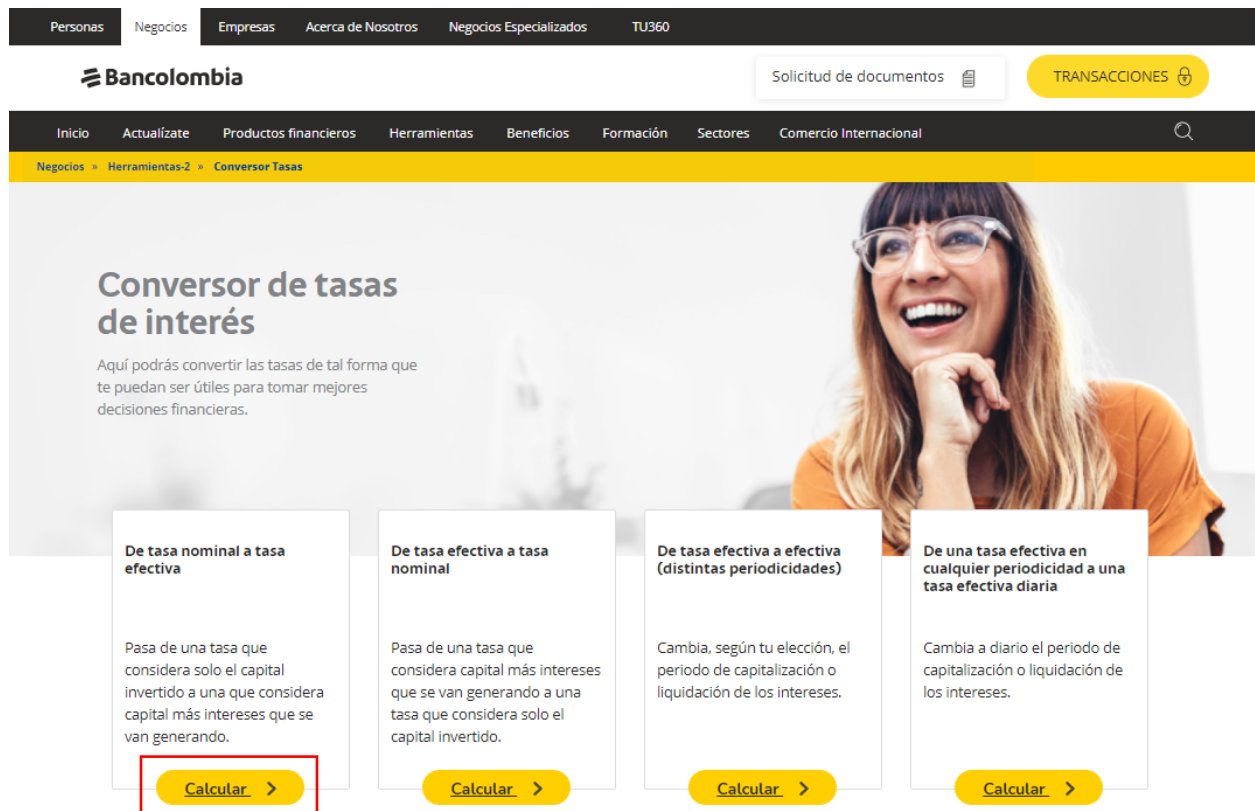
Personas Negocios Empresas Acerca de Nosotros Negocios Especializados TU360

Bancolombia

Solicitud de documentos

TRANSACCIONES

Inicio Actualízate Productos financieros Herramientas Beneficios Formación Sectores Comercio Internacional

Negocios » Herramientas-2 » Conversor Tasas

Conversor de tasas de interés

Aquí podrás convertir las tasas de tal forma que te puedan ser útiles para tomar mejores decisiones financieras.

De tasa nominal a tasa efectiva

Pasa de una tasa que considera solo el capital invertido a una que considera capital más intereses que se van generando.

Calcular

De tasa efectiva a tasa nominal

Pasa de una tasa que considera capital más intereses que se van generando a una tasa que considera solo el capital invertido.

Calcular

De tasa efectiva a efectiva (distintas periodicidades)

Cambia, según tu elección, el periodo de capitalización o liquidación de los intereses.

Calcular

De una tasa efectiva en cualquier periodicidad a una tasa efectiva diaria

Cambia a diario el periodo de capitalización o liquidación de los intereses.

Calcular